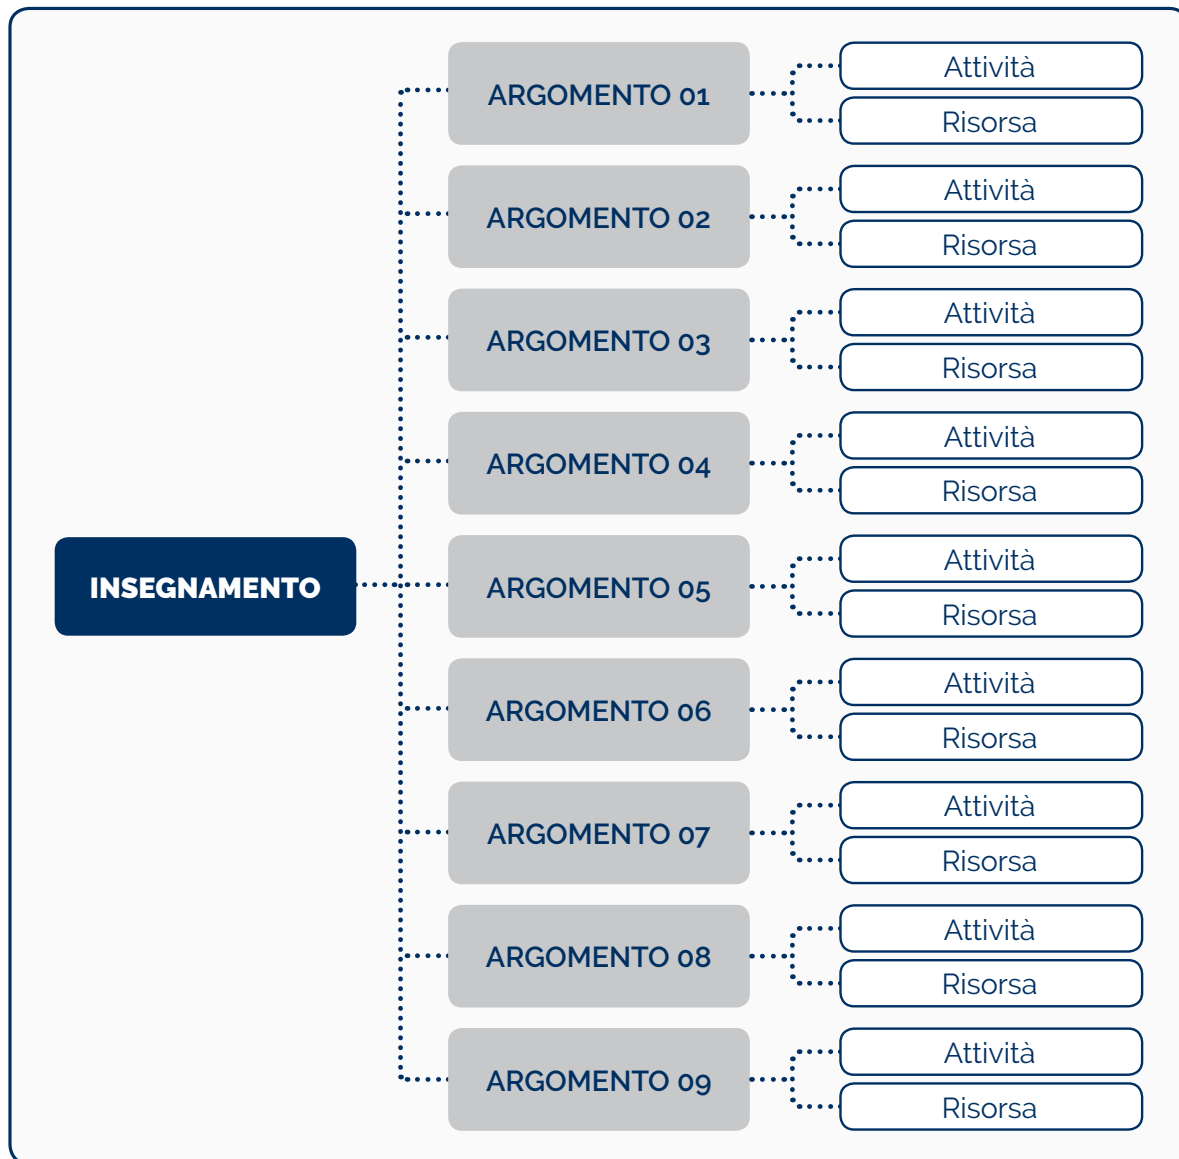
INSEGNAMENTO

ARGOMENTO 01
Attività
Risorsa

ARGOMENTO 02
Attività
Risorsa

ARGOMENTO 03
Attività
Risorsa

ARGOMENTO 04
Attività
Risorsa

ARGOMENTO 05
Attività
Risorsa

ARGOMENTO 06
Attività
Risorsa

ARGOMENTO 07
Attività
Risorsa

ARGOMENTO 08
Attività
Risorsa

ARGOMENTO 09
Attività
Risorsa